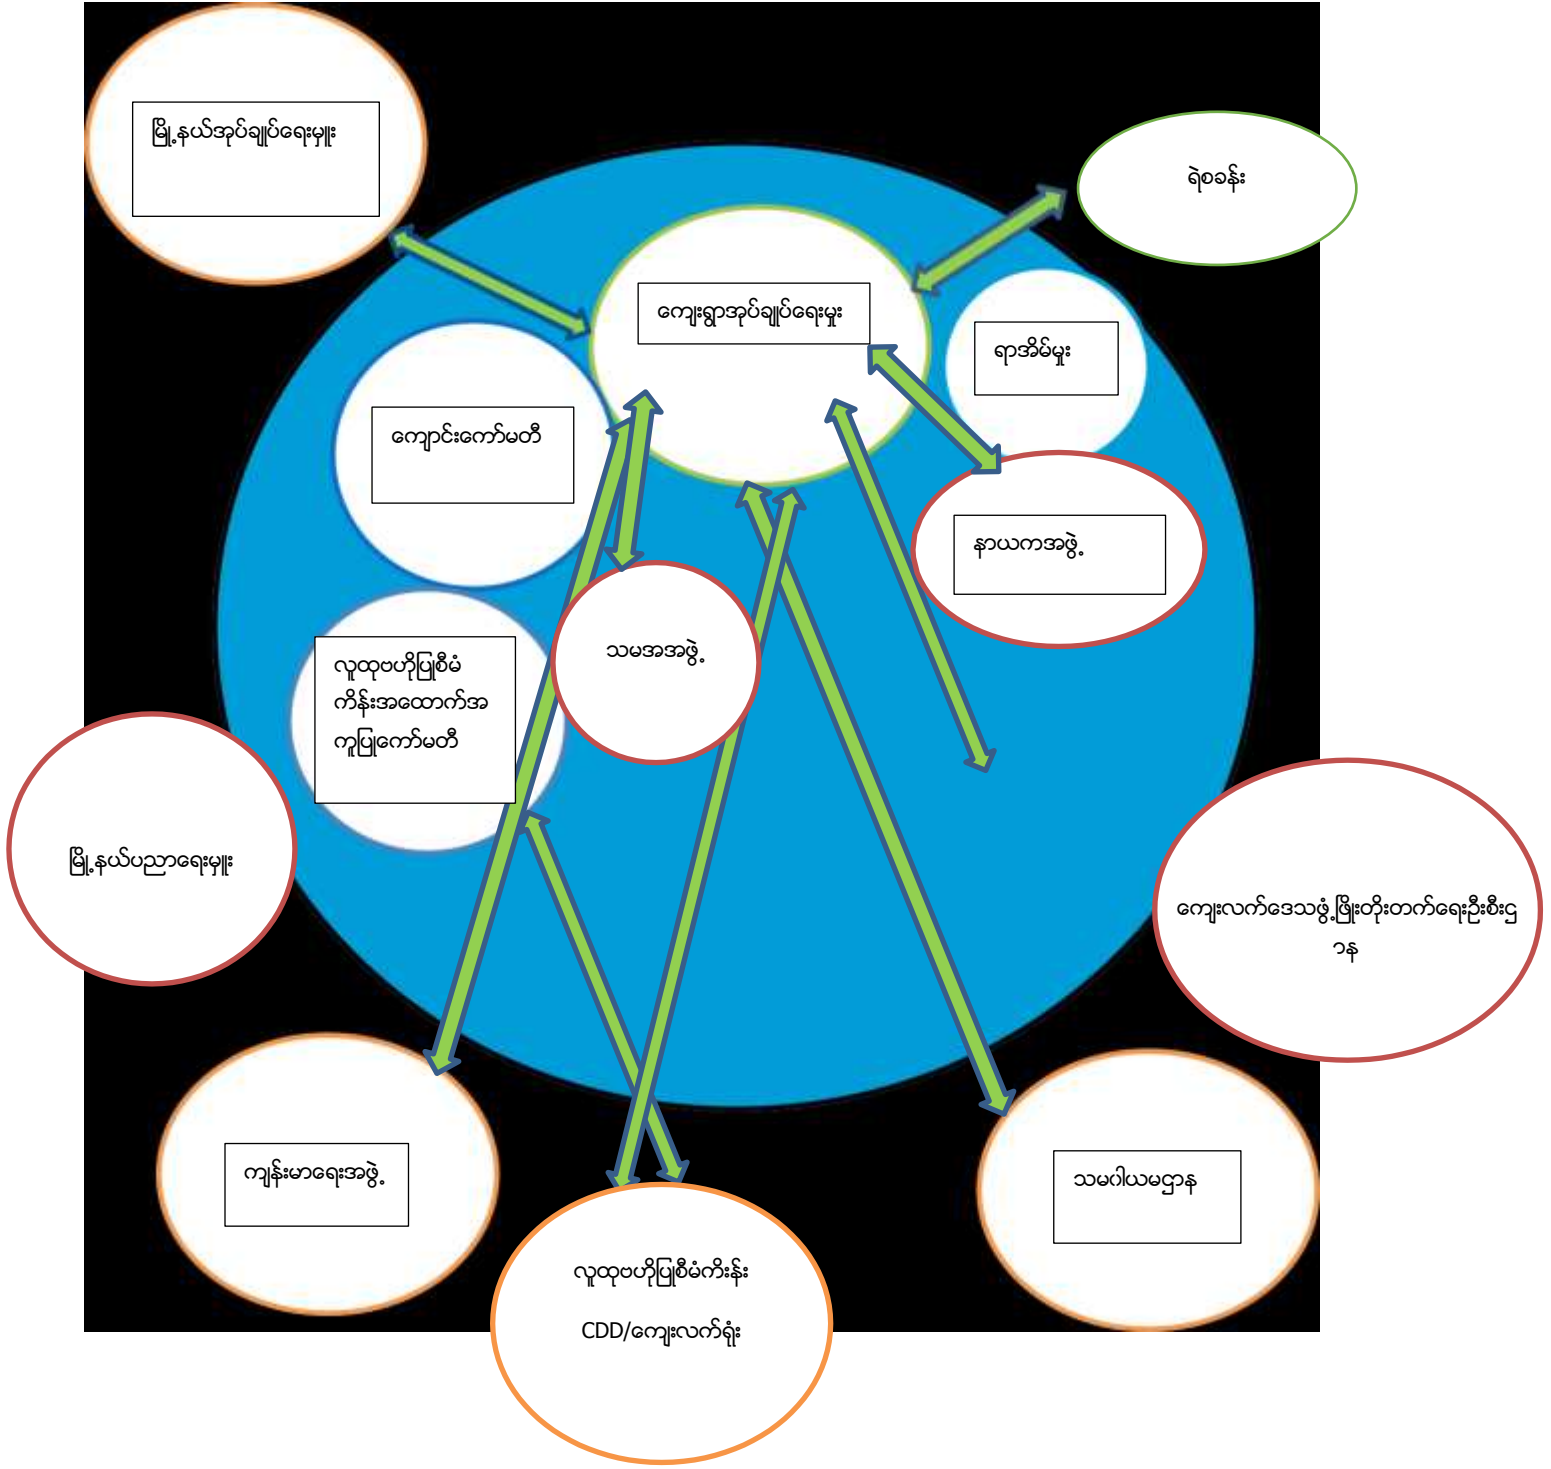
မြို့နယ်အုပ်ချုပ်ရေးမှူး

ရဲစခန်း

ကျေးရွာအုပ်ချုပ်ရေးမှူး

ရာအိမ်မှူး

ကျောင်းကော်မတီ

နာယကအဖွဲ့

သမအအဖွဲ့

လူထုဗဟိုပြုစီမံကိန်းအထောက်အကူပြုကော်မတီ

မြို့နယ်ပညာရေးမှူး

ကျေးလက်ဒေသဖွံ့ဖြိုးတိုးတက်ရေးဦးစီးဌာန

ကျန်းမာရေးအဖွဲ့

သမဂါယမဌာန

လူထုဗဟိုပြုစီမံကိန်း

CDD/ကျေးလက်ရုံး